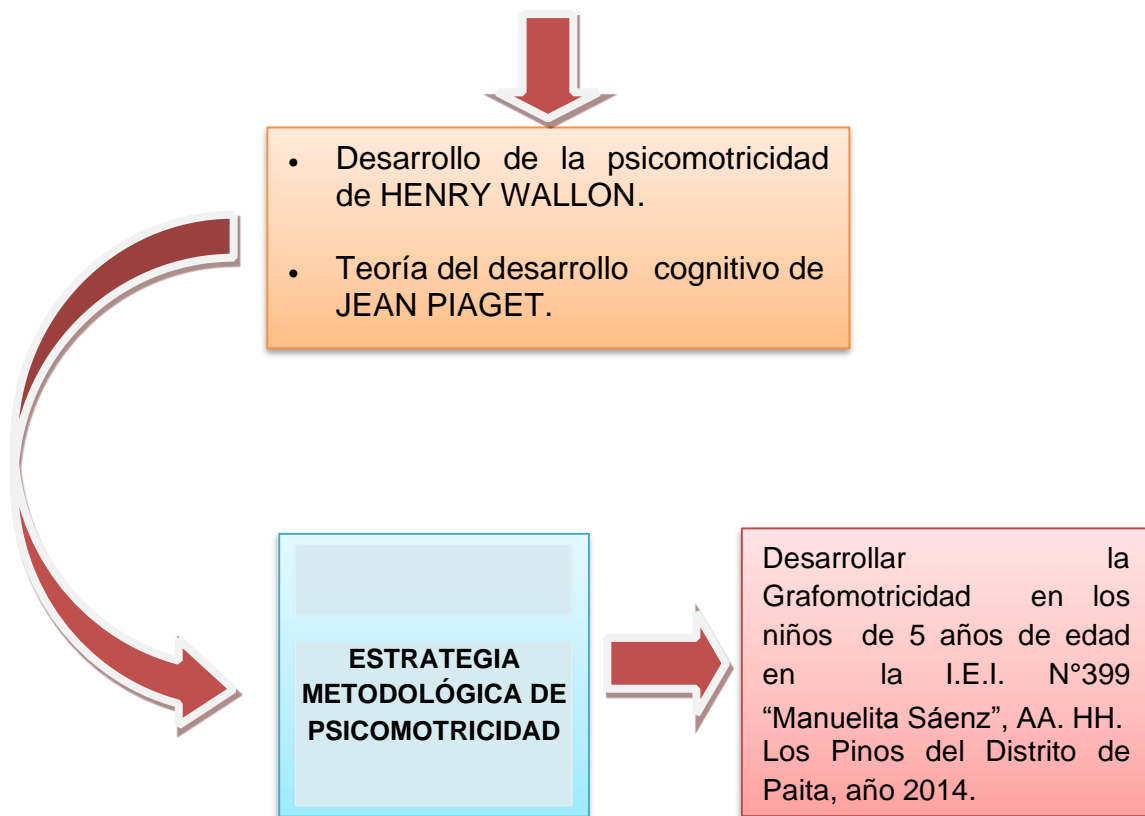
- Desarrollo de la psicomotricidad de HENRY WALLON.
- Teoría del desarrollo cognitivo de JEAN PIAGET.

ESTRATEGIA METODOLÓGICA DE PSICOMOTRICIDAD

Desarrollar la Grafomotricidad en los niños de 5 años de edad en la I.E.I. N°399 “Manuelita Sáenz”, AA. HH. Los Pinos del Distrito de Paita, año 2014.